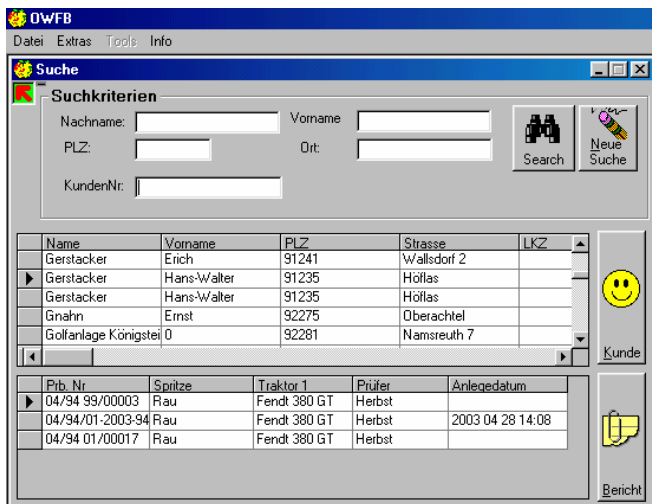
OWFB

Datei Extras Tools Info

Suche

Suchkriterien

Nachname:

Vorname

PLZ:

Ort:

KundenNr:

Search

Neue Suche

| Name | Vorname | PLZ | Strasse | LKZ |
|---|---|---|---|---|
| Gerstacker | Erich | 91241 | Wallsdorf 2 | |
| Gerstacker | Hans-Walter | 91235 | Höflas | |
| Gerstacker | Hans-Walter | 91235 | Höflas | |
| Gnahn | Ernst | 92275 | Oberachtel | |
| Golfanlage Königstei | 0 | 92281 | Namsreuth 7 | |

Kunde

| Prb. Nr | Spritze | Traktor 1 | Prüfer | Anlegedatum |
|---|---|---|---|---|
| 04/94 99/00003 | Rau | Fendt 380 GT | Herbst | |
| 04/94/01-2003-94 | Rau | Fendt 380 GT | Herbst | 2003 04 28 14:08 |
| 04/94 01/00017 | Rau | Fendt 380 GT | Herbst | |

Bericht